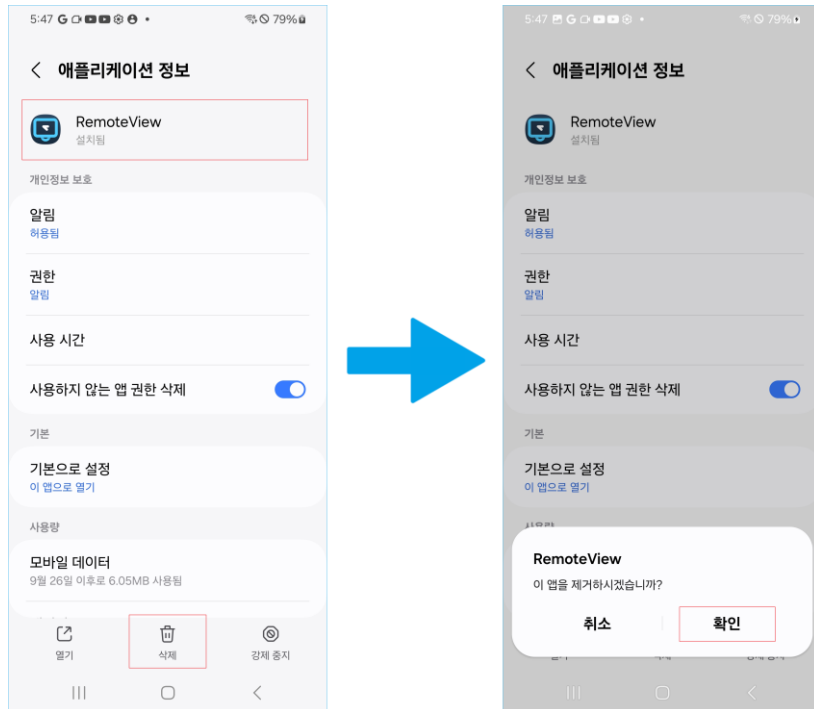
5:47 G 79%

애플리케이션 정보

RemoteView
설치됨

개인정보 보호

알림
허용됨

권한
알림

사용 시간

사용하지 않는 앱 권한 삭제

기본

기본으로 설정
이 앱으로 열기

사용량

모바일 데이터
9월 26일 이후로 6.05MB 사용됨

열기
삭제
강제 중지

5:47 79%

애플리케이션 정보

RemoteView
설치됨

개인정보 보호

알림
허용됨

권한
알림

사용 시간

사용하지 않는 앱 권한 삭제

기본

기본으로 설정
이 앱으로 열기

RemoteView
이 앱을 제거하시겠습니까?
취소
확인